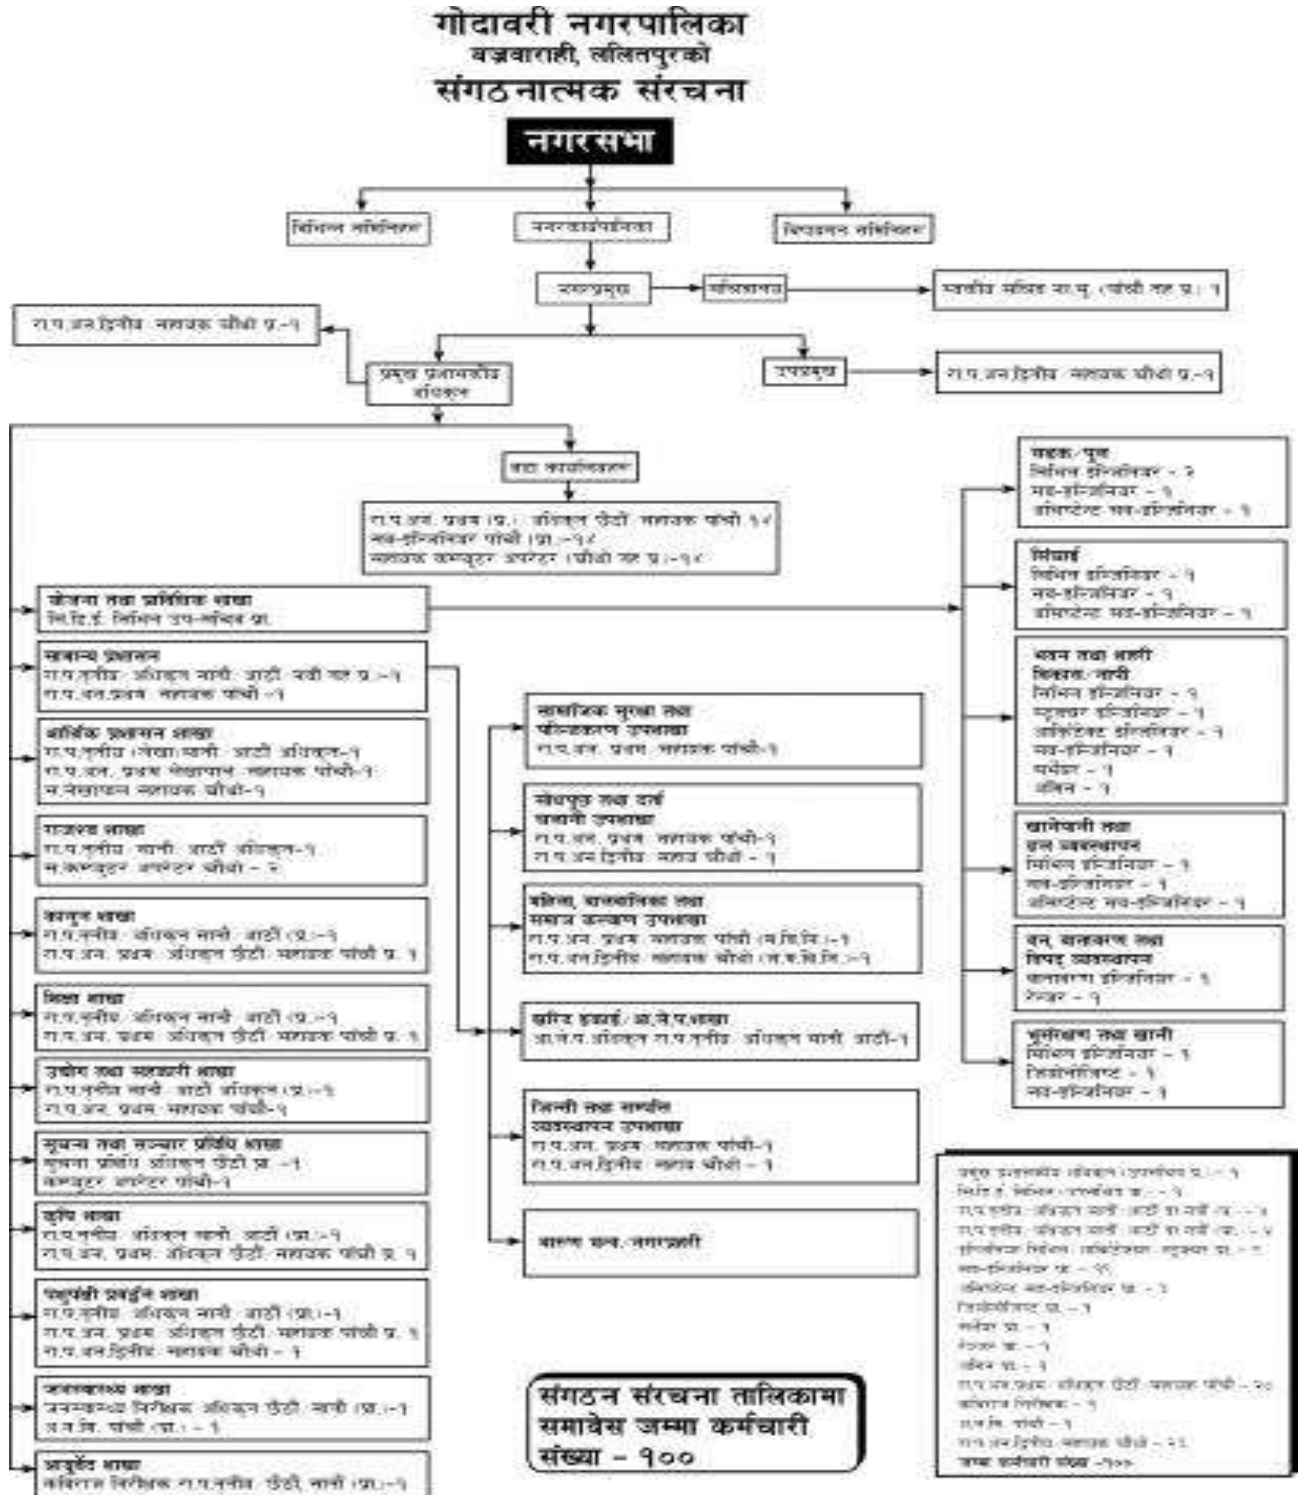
गोदावरी नगरपालिका
बज्रवाराही, ललितपुरको
संगठनात्मक संरचना

नगरसभा

विभिन्न समितिहरू
नगरकार्यपालिका
विधायन समितिहरू

नगरप्रमुख
सचिवालय
स्वकीय सचिव रा.प. (चौथो तह प्र.) -१

रा.प.अन.द्वितीय सहायक चौथो प्र.-१
प्रमुख प्रशासकीय अधिकृत
उपप्रमुख
रा.प.अन.द्वितीय सहायक चौथो प्र.-१

वडा कार्यालयहरू
रा.प.अन. प्रथम (प्र.) अधिकृत छैठौं सहायक पाँचौं १४
सब-इन्जिनियर पाँचौं (प्रा.)-१४
सहायक कम्प्युटर अपरेटर (चौथो तह प्र.)-१४

योजना तथा प्राविधिक शाखा
सि.डि.ई. सिभिल उप-सचिव प्रा.

सडक/पुल
सिभिल इन्जिनियर - २
सब-इन्जिनियर - १
असिस्टेन्ट सब-इन्जिनियर - १

सिंचाई
सिभिल इन्जिनियर - १
सब-इन्जिनियर - १
असिस्टेन्ट सब-इन्जिनियर - १

भवन तथा शहरी विकास/नापी
सिभिल इन्जिनियर - १
स्ट्रक्चर इन्जिनियर - १
आर्किटेक्ट इन्जिनियर - १
सब-इन्जिनियर - १
सर्भेयर - १
अमिन - १

खानेपानी तथा ढल व्यवस्थापन
सिभिल इन्जिनियर - १
सब-इन्जिनियर - १
असिस्टेन्ट सब-इन्जिनियर - १

वन, वातावरण तथा विपद् व्यवस्थापन
वातावरण इन्जिनियर - १
रेन्जर - १

भूसंरक्षण तथा खानी
सिभिल इन्जिनियर - १
जियोलोजिस्ट - १
सब-इन्जिनियर - १

सामान्य प्रशासन
रा.प.तृतीय अधिकृत सातौं आठौं नवौं तह प्र.-१
रा.प.अन.प्रथम सहायक पाँचौं -१

आर्थिक प्रशासन शाखा
रा.प.तृतीय (लेखा) सातौं आठौं अधिकृत-१
रा.प.अन. प्रथम लेखापाल सहायक पाँचौं-१
स.लेखापाल सहायक चौथो-१

राजस्व शाखा
रा.प.तृतीय सातौं आठौं अधिकृत-१
स.कम्प्युटर अपरेटर चौथो - २

कानून शाखा
रा.प.तृतीय अधिकृत सातौं आठौं (प्र.)-१
रा.प.अन. प्रथम अधिकृत छैठौं सहायक पाँचौं प्र. १

शिक्षा शाखा
रा.प.तृतीय अधिकृत सातौं आठौं (प्र.)-१
रा.प.अन. प्रथम अधिकृत छैठौं सहायक पाँचौं प्र. १

उद्योग तथा सहकारी शाखा
रा.प.तृतीय सातौं आठौं अधिकृत (प्र.)-१
रा.प.अन. प्रथम सहायक पाँचौं-१

सूचना तथा सञ्चार प्रविधि शाखा
सूचना प्रविधि अधिकृत छैठौं प्र. -१
कम्प्युटर अपरेटर पाँचौं-१

कृषि शाखा
रा.प.तृतीय अधिकृत सातौं आठौं (प्र.)-१
रा.प.अन. प्रथम अधिकृत छैठौं सहायक पाँचौं प्र. १

पशुपंक्षी प्रवर्द्धन शाखा
रा.प.तृतीय अधिकृत सातौं आठौं (प्रा.)-१
रा.प.अन. प्रथम अधिकृत छैठौं सहायक पाँचौं प्र. १
रा.प.अन.द्वितीय सहायक चौथो - १

जनस्वास्थ्य शाखा
जनस्वास्थ्य निरीक्षक अधिकृत छैठौं सातौं (प्रा.)-१
अ.न.मि. पाँचौं (प्रा.) - १

आयुर्वेद शाखा
कविराज निरीक्षक रा.प.तृतीय छैठौं सातौं (प्रा.)-१

सामाजिक सुरक्षा तथा पञ्जीकरण उपशाखा
रा.प.अन. प्रथम सहायक पाँचौं-१

जेष्ठ नागरिक तथा दर्ता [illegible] उपशाखा
रा.प.अन. प्रथम सहायक पाँचौं-१
रा.प.अन.द्वितीय सहायक चौथो - १

महिला, बालबालिका तथा समाज कल्याण उपशाखा
रा.प.अन. प्रथम सहायक पाँचौं (म.वि.नि.)-१
रा.प.अन.द्वितीय सहायक चौथो (म.वि.नि.)-१

खरिद इकाई/आ.ले.प.शाखा
आ.ले.प.अधिकृत रा.प.तृतीय अधिकृत सातौं आठौं-१

जिन्सी तथा सम्पत्ति व्यवस्थापन उपशाखा
रा.प.अन. प्रथम सहायक पाँचौं-१
रा.प.अन.द्वितीय सहायक चौथो - १

वारुण यन्त्र/नगरप्रहरी

प्रमुख प्रशासकीय अधिकृत (उपसचिव प्र.) - १
सि.डि.ई. सिभिल (उपसचिव प्र.) - १
रा.प.तृतीय अधिकृत सातौं आठौं वा नवौं (प्र.) - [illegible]
रा.प.तृतीय अधिकृत सातौं आठौं वा नवौं (प्रा.) - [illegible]
इन्जिनियर सिभिल (आर्किटेक्ट स्ट्रक्चर) प्रा. - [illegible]
सब-इन्जिनियर प्र. - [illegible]
असिस्टेन्ट सब-इन्जिनियर प्र. - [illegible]
जियोलोजिस्ट प्र. - १
सर्भेयर प्र. - १
रेन्जर प्र. - १
अमिन प्र. - १
रा.प.अन.प्रथम अधिकृत छैठौं सहायक पाँचौं - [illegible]
कविराज निरीक्षक - १
अ.न.मि. पाँचौं - १
रा.प.अन.द्वितीय सहायक चौथो - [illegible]
जम्मा कर्मचारी संख्या -१००

संगठन संरचना तालिकामा समावेस जम्मा कर्मचारी संख्या - १००